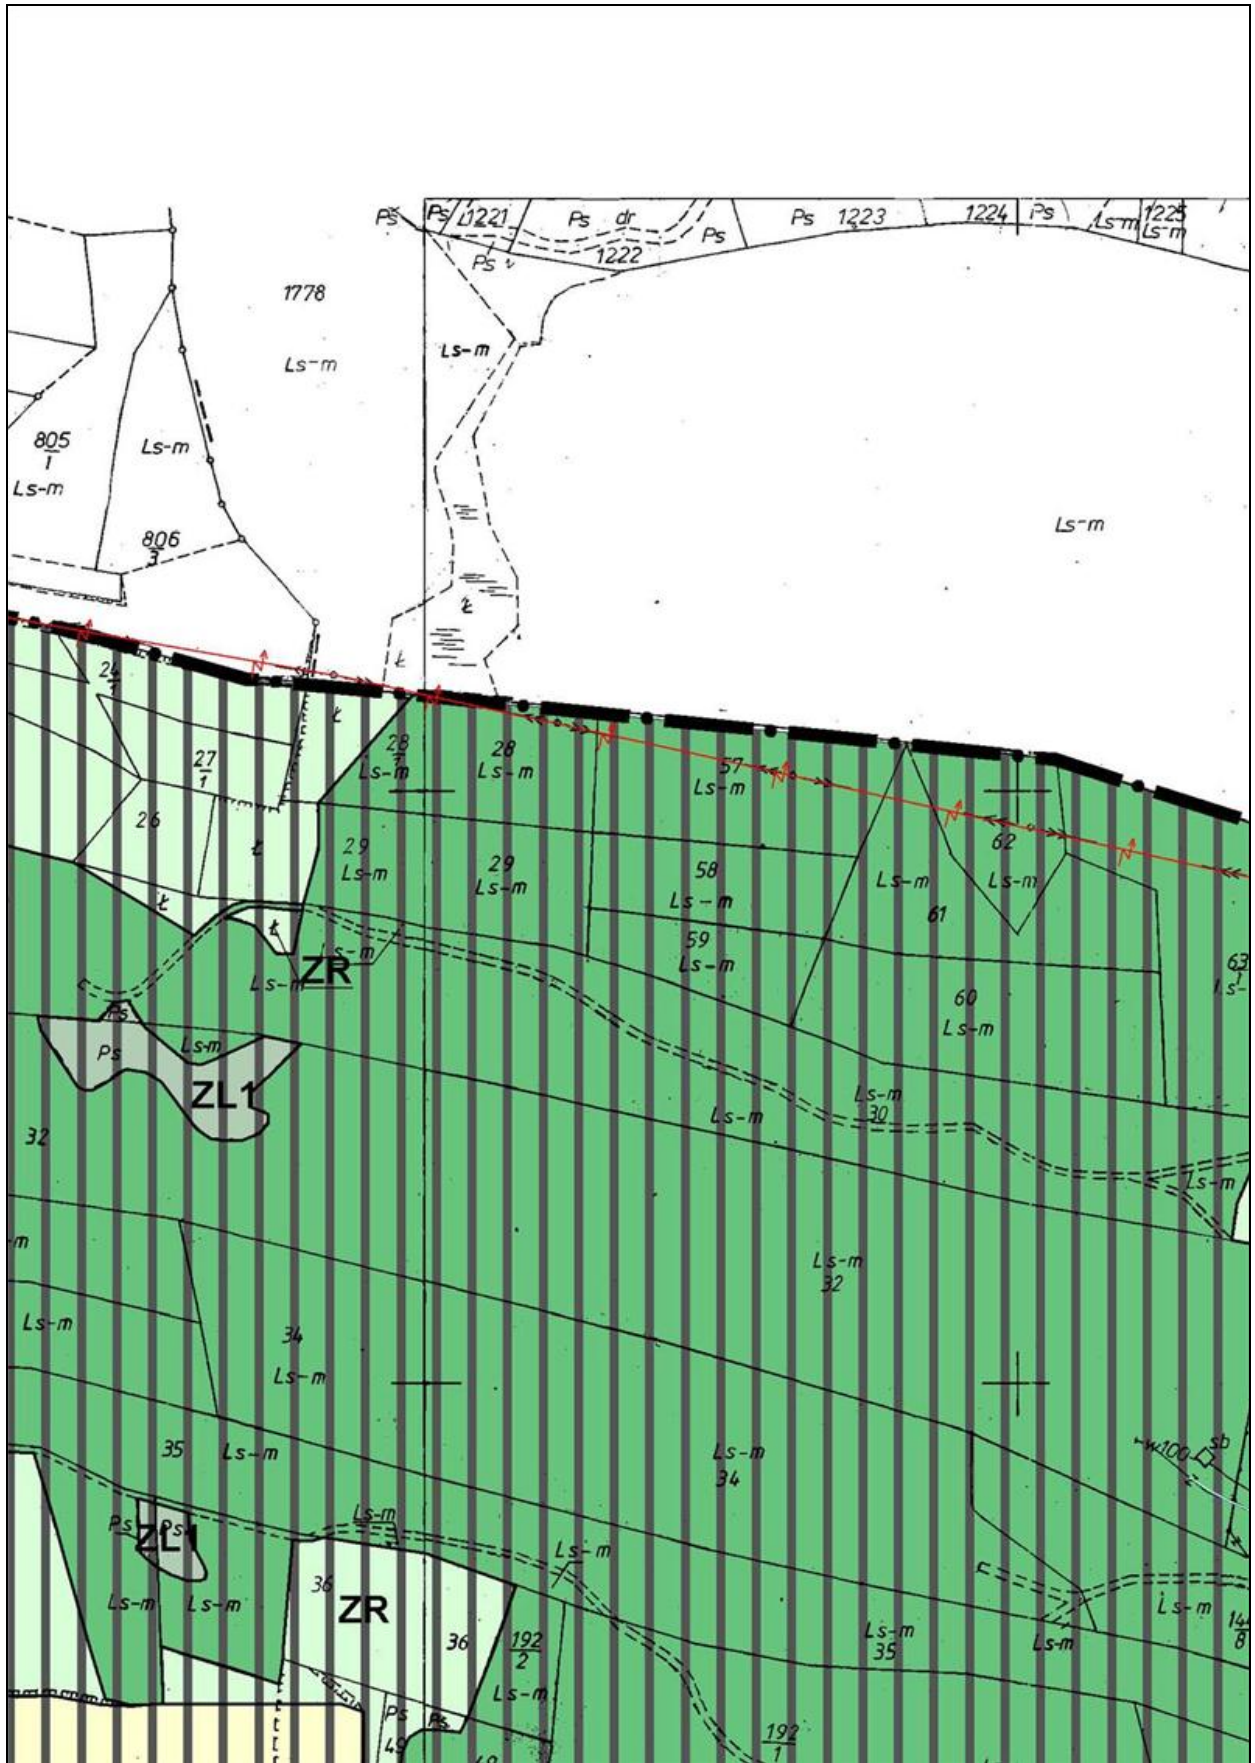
Ps Ps 1221 Ps dr Ps Ps 1223 1224 Ps Ls-m 1225 Ls-m
Ps 1222
1778
Ls-m
Ls-m
$\frac{805}{1}$
Ls-m
Ls-m
Ls-m
$\frac{806}{3}$
Ł
Ł
$\frac{24}{1}$
$\frac{27}{1}$
Ł
26
Ł
Ł
Ł
$\frac{28}{1}$
Ls-m
28
Ls-m
57
Ls-m
62
29
Ls-m
29
Ls-m
58
Ls-m
Ls-m
Ls-m
61
Ls-m
59
Ls-m
Ls-m
ZR
Ps
Ps
Ls-m
60
Ls-m
63
Ls-
ZL1
Ls-m
30
Ls-m
32
Ls-m
-m
Ls-m
32
Ls-m
34
Ls-m
35
Ls-m
Ls-m
34
w100
sb
Ps
Ps
ZL1
Ls-m
Ls-m
Ls-m
Ls-m
36
ZR
36
$\frac{192}{2}$
Ls-m
Ls-m
35
Ls-m
Ls-m
$\frac{14}{8}$
Ps
Ps
49
$\frac{192}{1}$